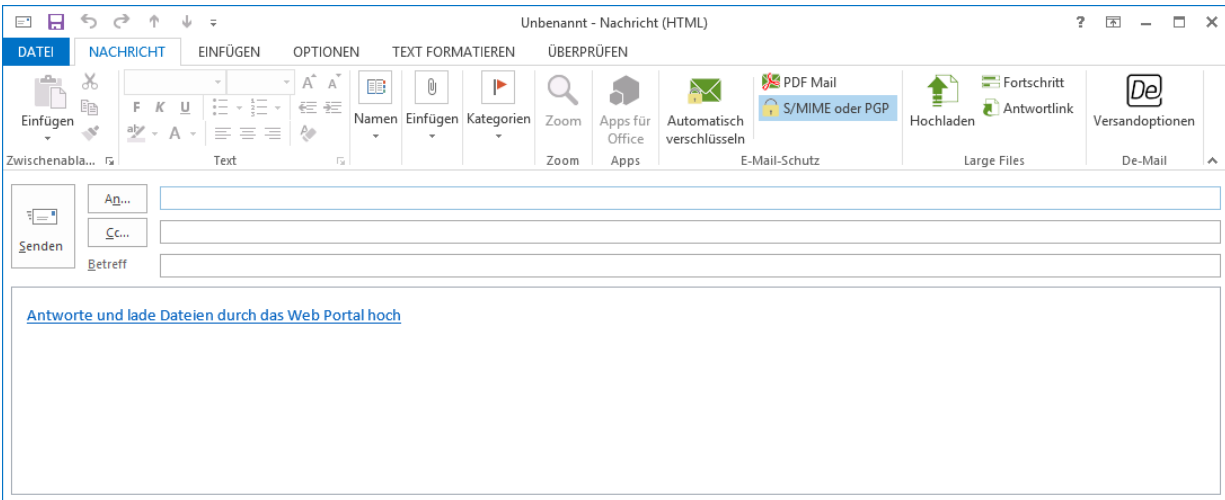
Unbenannt - Nachricht (HTML)

?

DATEI NACHRICHT EINFÜGEN OPTIONEN TEXT FORMATIEREN ÜBERPRÜFEN

Einfügen
Zwischenabla...

F K U
A
Text

Namen
Einfügen
Kategorien

Zoom
Zoom

Apps für Office
Apps

Automatisch verschlüsseln
PDF Mail
S/MIME oder PGP
E-Mail-Schutz

Hochladen
Fortschritt
Antwortlink
Large Files

De
Versandoptionen
De-Mail

Senden
An...
Cc...
Betreff

Antworte und lade Dateien durch das Web Portal hoch